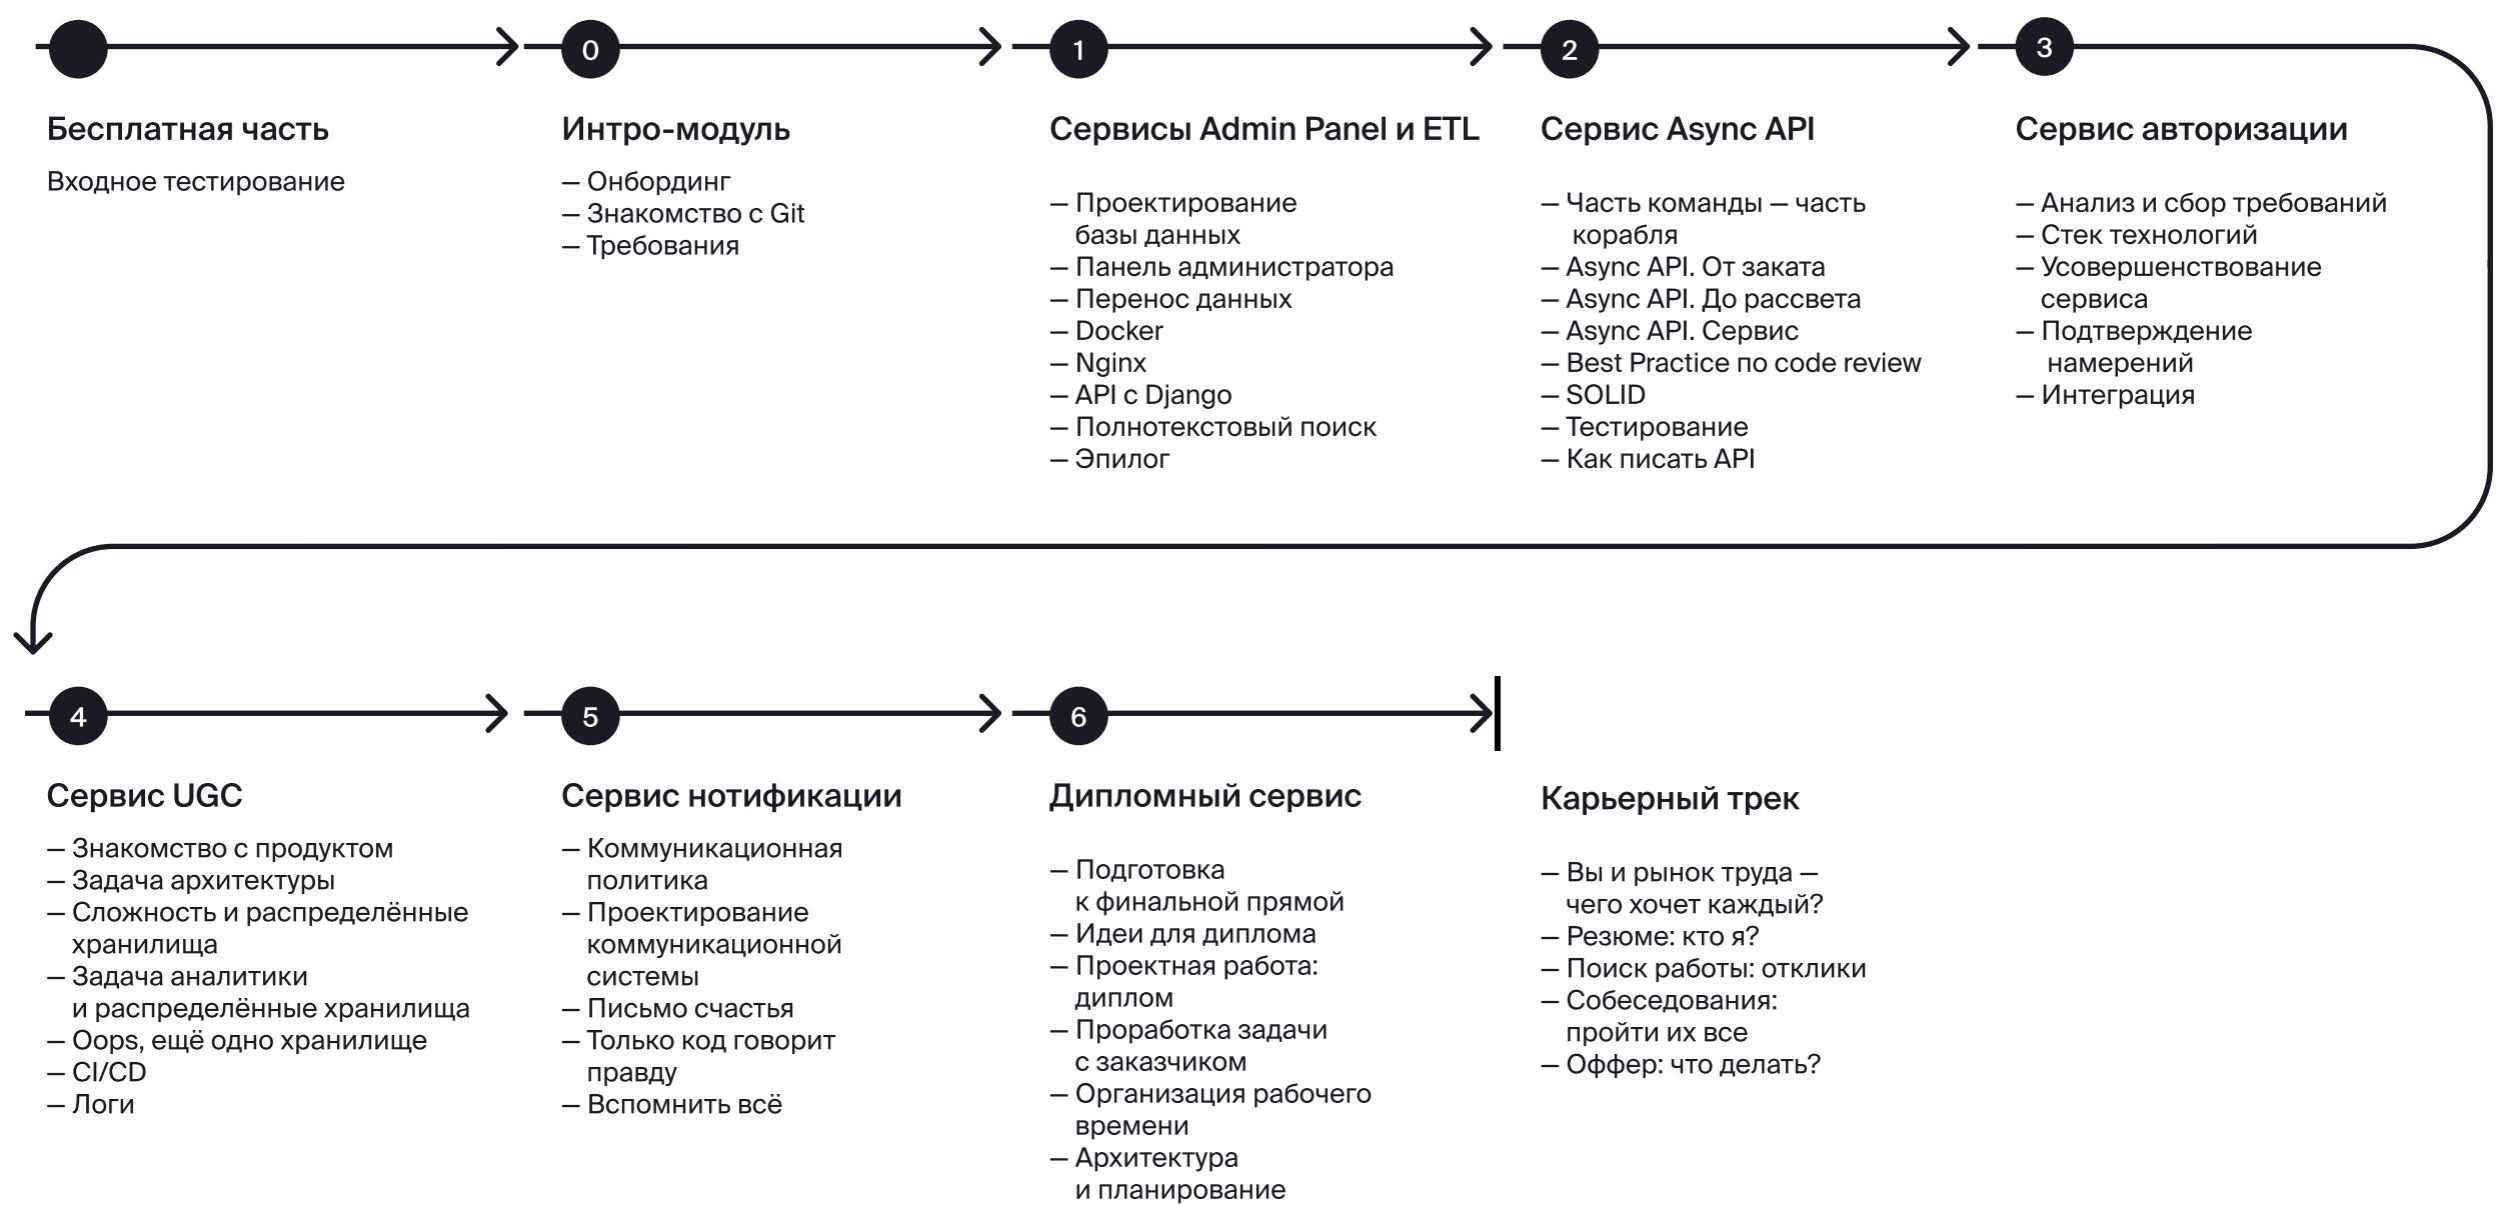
Бесплатная часть

Входное тестирование

0

Интро-модуль

— Онбординг
— Знакомство с Git
— Требования

1

Сервисы Admin Panel и ETL

— Проектирование базы данных
— Панель администратора
— Перенос данных
— Docker
— Nginx
— API с Django
— Полнотекстовый поиск
— Эпилог

2

Сервис Async API

— Часть команды — часть корабля
— Async API. От заката
— Async API. До рассвета
— Async API. Сервис
— Best Practice по code review
— SOLID
— Тестирование
— Как писать API

3

Сервис авторизации

— Анализ и сбор требований
— Стек технологий
— Усовершенствование сервиса
— Подтверждение намерений
— Интеграция

4

Сервис UGC

— Знакомство с продуктом
— Задача архитектуры
— Сложность и распределённые хранилища
— Задача аналитики и распределённые хранилища
— Oops, ещё одно хранилище
— CI/CD
— Логи

5

Сервис нотификации

— Коммуникационная политика
— Проектирование коммуникационной системы
— Письмо счастья
— Только код говорит правду
— Вспомнить всё

6

Дипломный сервис

— Подготовка к финальной прямой
— Идеи для диплома
— Проектная работа: диплом
— Проработка задачи с заказчиком
— Организация рабочего времени
— Архитектура и планирование

Карьерный трек

— Вы и рынок труда — чего хочет каждый?
— Резюме: кто я?
— Поиск работы: отклики
— Собеседования: пройти их все
— Оффер: что делать?